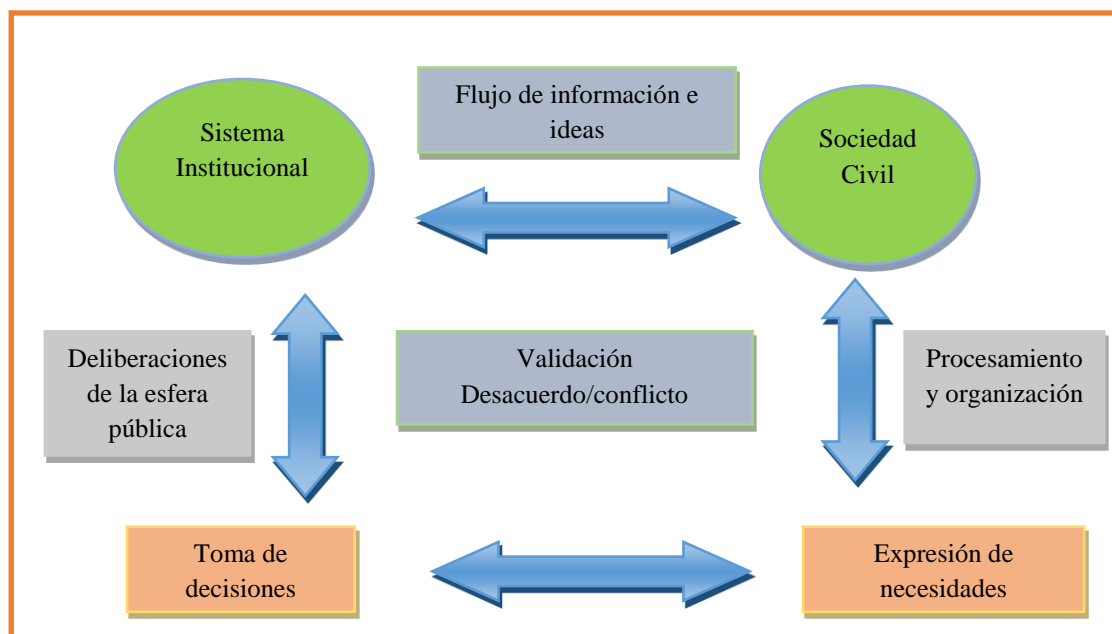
Sistema Institucional

Flujo de información e ideas

Sociedad Civil

Deliberaciones de la esfera pública

Validación Desacuerdo/conflicto

Procesamiento y organización

Toma de decisiones

Expresión de necesidades